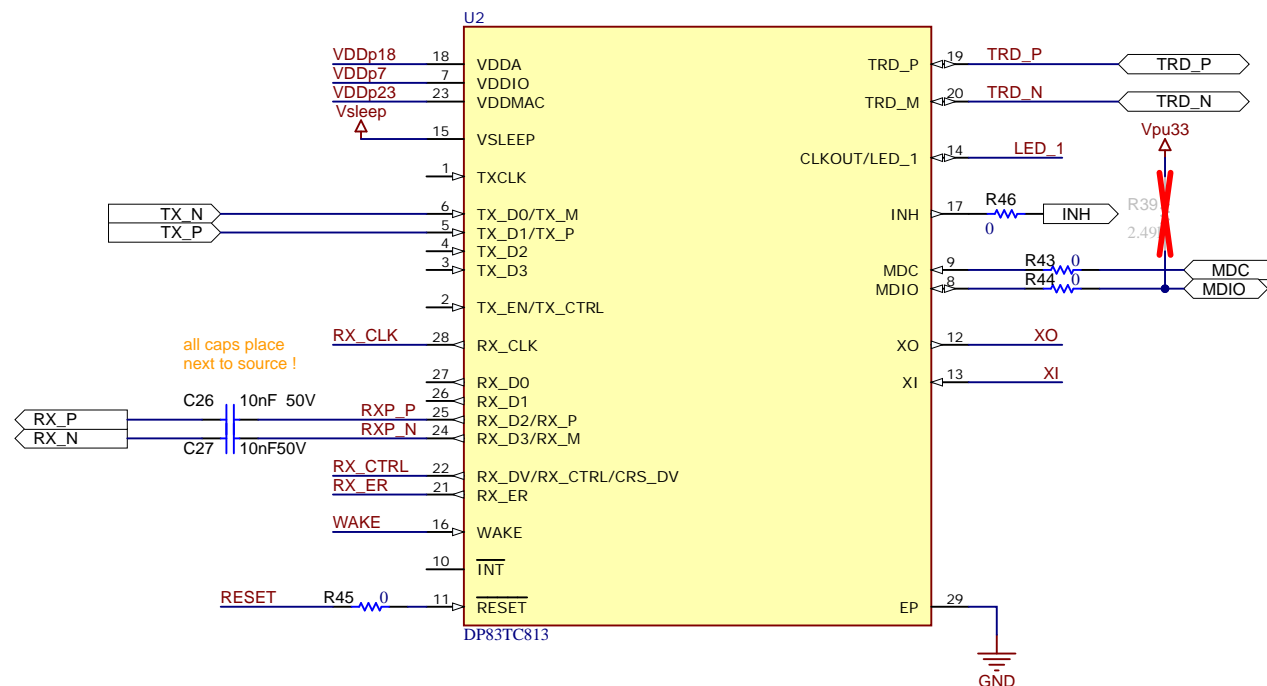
U2

VDDp18 18 VDDA
VDDp7 7 VDDIO
VDDp23 23 VDDMAC
Vsleep 15 VSLEEP
1 TXCLK
TX_N 6 TX_D0/TX_M
TX_P 5 TX_D1/TX_P
4 TX_D2
3 TX_D3
2 TX_EN/TX_CTRL
RX_CLK 28 RX_CLK
all caps place next to source !
27 RX_D0
26 RX_D1
C26 10nF 50V
RX_P RXP_P 25 RX_D2/RX_P
RX_N RXP_N 24 RX_D3/RX_M
C27 10nF50V
RX_CTRL 22 RX_DV/RX_CTRL/CRS_DV
RX_ER 21 RX_ER
WAKE 16 WAKE
10 $\overline{INT}$
RESET R45 0 11 $\overline{RESET}$
DP83TC813

TRD_P 19 TRD_P TRD_P
TRD_M 20 TRD_N TRD_N
Vpu33
CLKOUT/LED_1 14 LED_1
INH 17 R46 0 INH
R39
2.49
MDC 9 R43 0 MDC
MDIO 8 R44 0 MDIO
XO 12 XO
XI 13 XI
EP 29
GND